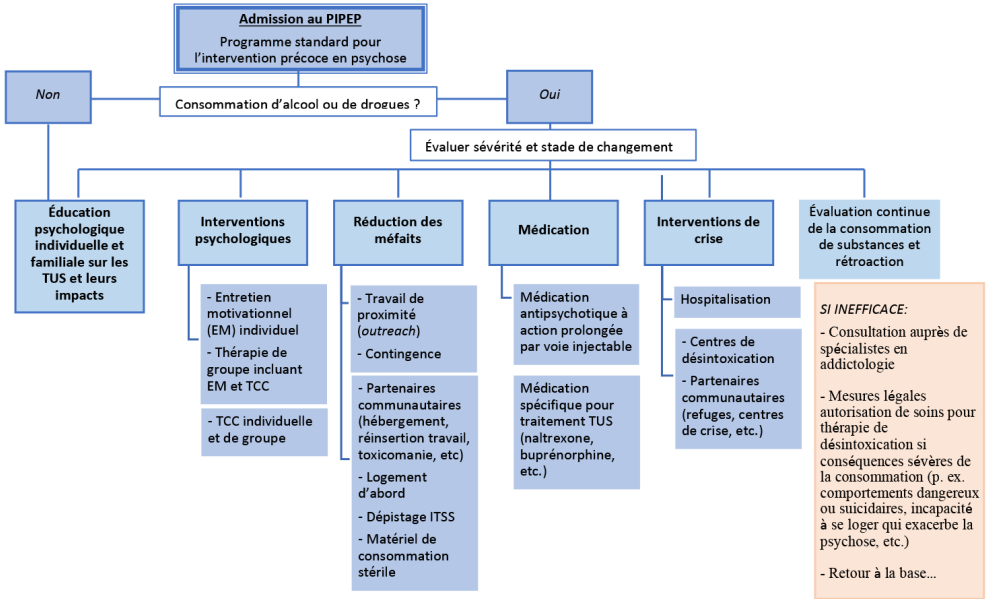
Admission au PIPEP
Programme standard pour l'intervention précoce en psychose

Non

Consommation d'alcool ou de drogues ?

Oui

Évaluer sévérité et stade de changement

Éducation psychologique individuelle et familiale sur les TUS et leurs impacts

Interventions psychologiques

- Entretien motivationnel (EM) individuel
- Thérapie de groupe incluant EM et TCC

- TCC individuelle et de groupe

Réduction des méfaits

- Travail de proximité (*outreach*)
- Contingence

- Partenaires communautaires (hébergement, réinsertion travail, toxicomanie, etc)
- Logement d'abord
- Dépistage ITSS
- Matériel de consommation stérile

Médication

Médication antipsychotique à action prolongée par voie injectable

Médication spécifique pour traitement TUS (naltrexone, buprénorphine, etc.)

Interventions de crise

Hospitalisation

- Centres de désintoxication
- Partenaires communautaires (refuges, centres de crise, etc.)

Évaluation continue de la consommation de substances et rétroaction

*SI INEFFICACE:*
- Consultation auprès de spécialistes en addictologie

- Mesures légales autorisation de soins pour thérapie de désintoxication si conséquences sévères de la consommation (p. ex. comportements dangereux ou suicidaires, incapacité à se loger qui exacerbe la psychose, etc.)

- Retour à la base...